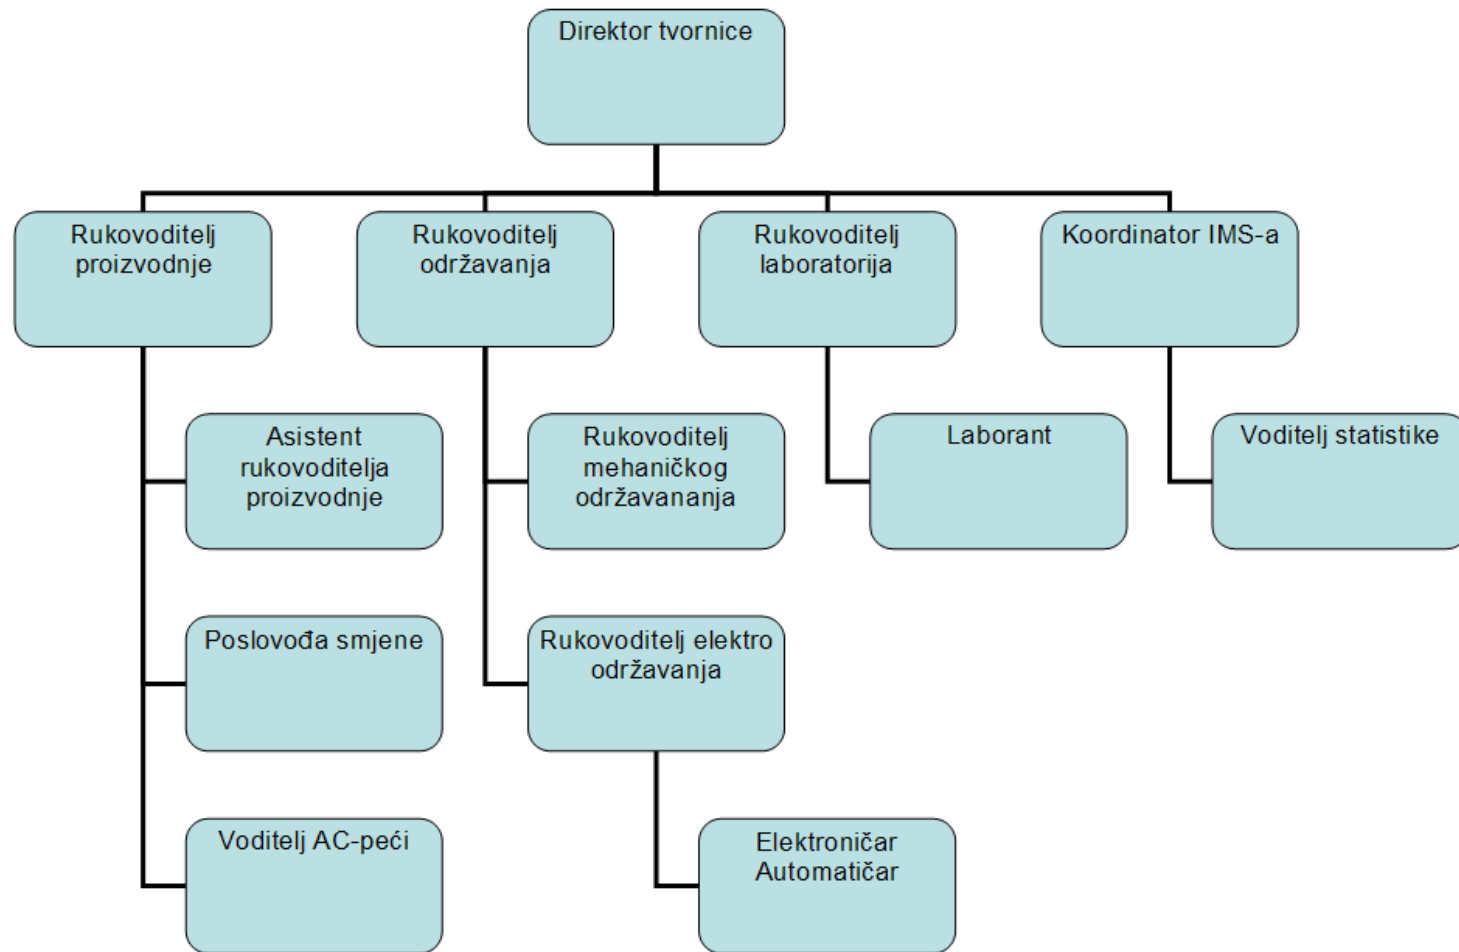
Direktor tvornice

Rukovoditelj proizvodnje

Rukovoditelj održavanja

Rukovoditelj laboratorija

Koordinator IMS-a

Asistent rukovoditelja proizvodnje

Rukovoditelj mehaničkog održavananja

Laborant

Voditelj statistike

Poslovođa smjene

Rukovoditelj elektro održavanja

Voditelj AC-peći

Elektroničar Automatičar